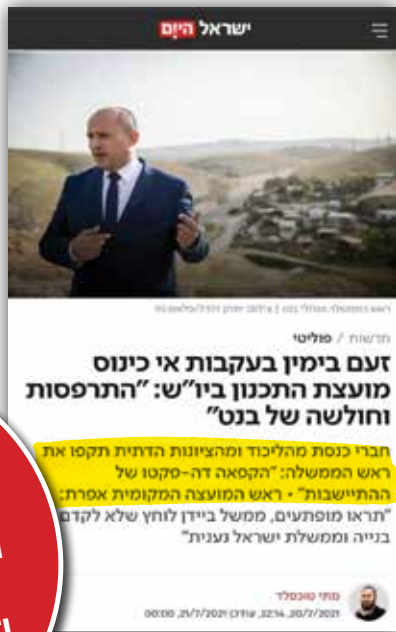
ישראל היום

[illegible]

חדשות / פוליטי

זעם בימין בעקבות אי כינוס מועצת התכנון ביו"ש: "התרפסות וחולשה של בנט"

חברי כנסת מהליכוד והציונות הדתית תקפו את ראש הממשלה: "הקפאה דה-פקטו של ההתיישבות" • ראש המועצה המקומית אפרת: "תראו מופתעים, ממשל ביידן לוחץ שלא לקדם בנייה וממשלת ישראל נענית"

מתי טוכפלד
00:00 ,21/7/2021 עודכן ,22:14 ,20/7/2021